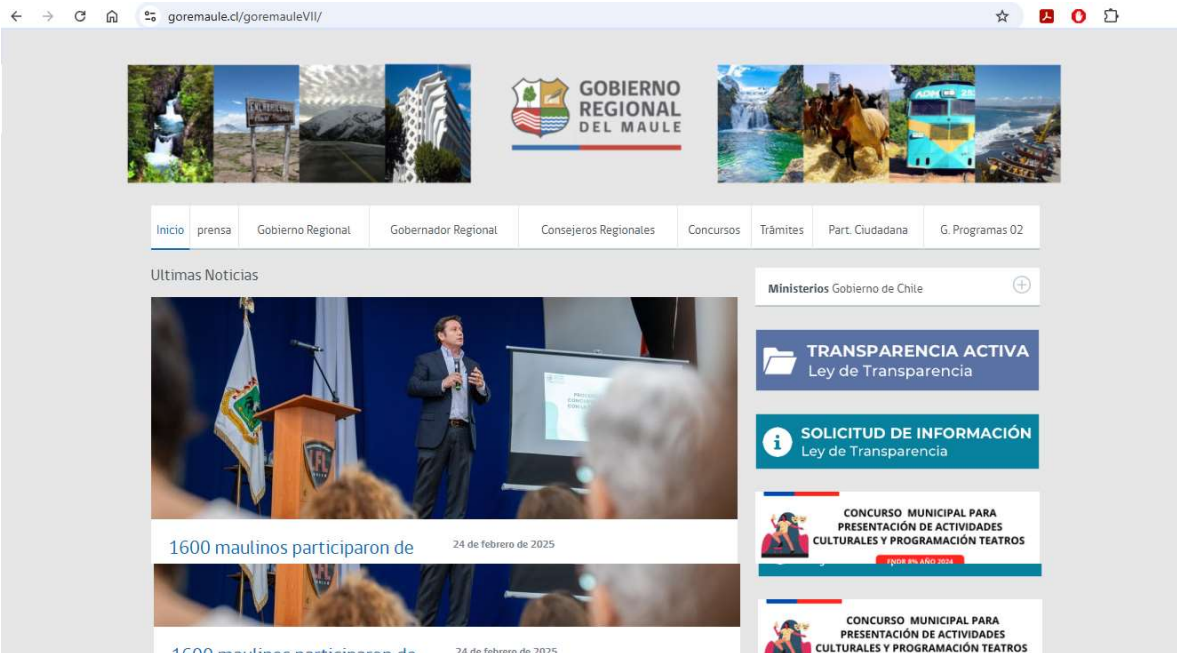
goremaule.cl/goremauleVII/

GOBIERNO REGIONAL DEL MAULE

Inicio | prensa | Gobierno Regional | Gobernador Regional | Consejeros Regionales | Concursos | Trámites | Part. Ciudadana | G. Programas 02

Ultimas Noticias

1600 maulinos participaron de

24 de febrero de 2025

1600 maulinos participaron de

24 de febrero de 2025

Ministerios Gobierno de Chile

TRANSPARENCIA ACTIVA
Ley de Transparencia

SOLICITUD DE INFORMACIÓN
Ley de Transparencia

CONCURSO MUNICIPAL PARA PRESENTACIÓN DE ACTIVIDADES CULTURALES Y PROGRAMACIÓN TEATROS

FNDR 8% AÑO 2024

CONCURSO MUNICIPAL PARA PRESENTACIÓN DE ACTIVIDADES CULTURALES Y PROGRAMACIÓN TEATROS